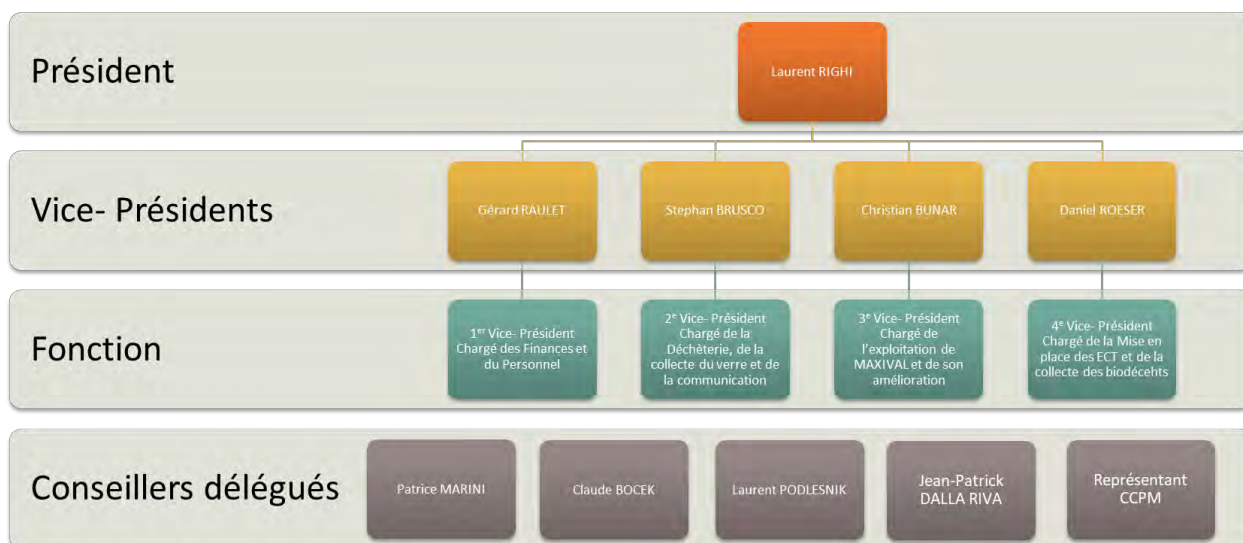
Président

Laurent RIGHI

Vice- Présidents

Gérard RAULET

Stephan BRUSCO

Christian BUNAR

Daniel ROESER

Fonction

1$^{er}$ Vice- Président Chargé des Finances et du Personnel

2$^{e}$ Vice- Président Chargé de la Déchèterie, de la collecte du verre et de la communication

3$^{e}$ Vice- Président Chargé de l'exploitation de MAXIVAL et de son amélioration

4$^{e}$ Vice- Président Chargé de la Mise en place des ECT et de la collecte des biodécehts

Conseillers délégués

Patrice MARINI

Claude BOCEK

Laurent PODLESNIK

Jean-Patrick DALLA RIVA

Représentant CCPM